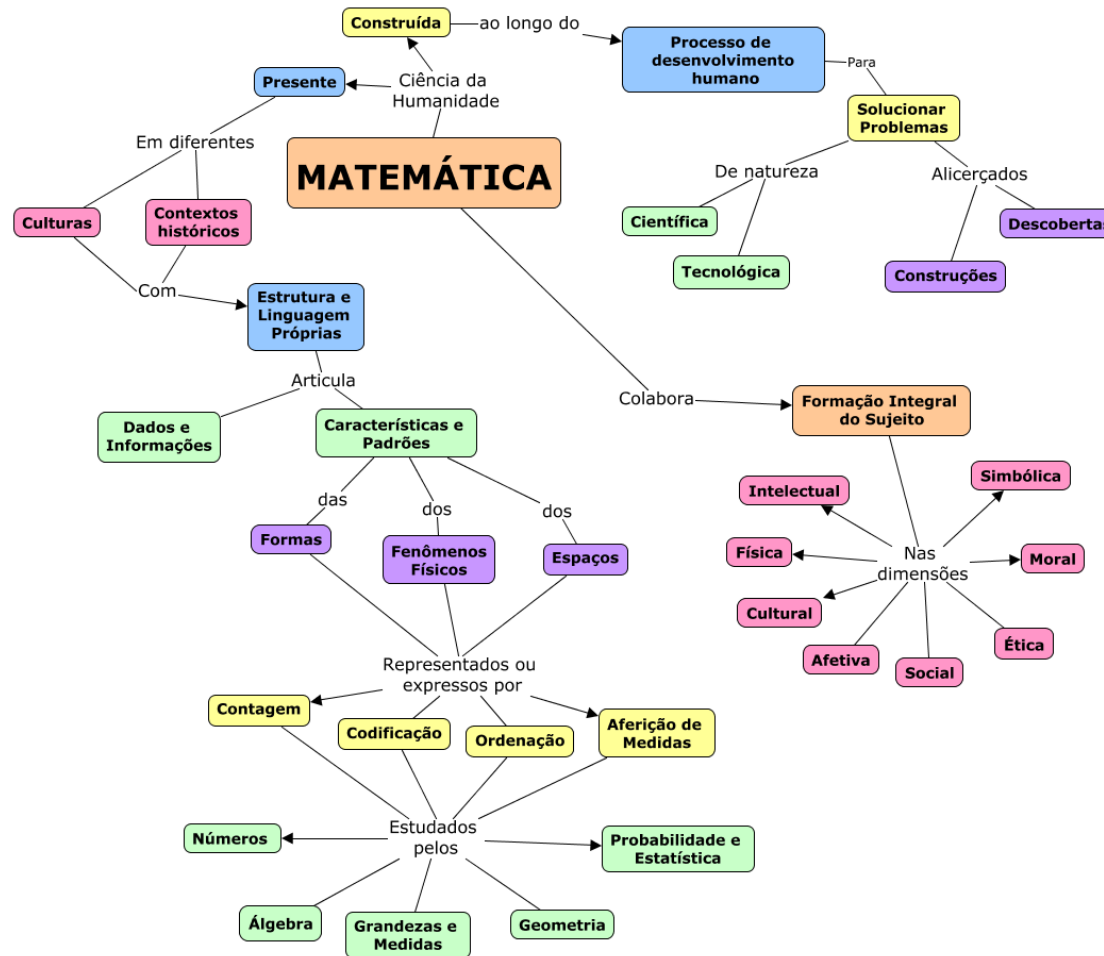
Construída

ao longo do

Processo de desenvolvimento humano

Para

Solucionar Problemas

De natureza

Científica

Tecnológica

Alicerçados

Descobertas

Construções

Presente

Ciência da Humanidade

MATEMÁTICA

Em diferentes

Culturas

Contextos históricos

Com

Estrutura e Linguagem Próprias

Articula

Dados e Informações

Características e Padrões

das

Formas

dos

Fenômenos Físicos

dos

Espaços

Colabora

Formação Integral do Sujeito

Nas dimensões

Intelectual

Simbólica

Física

Moral

Cultural

Ética

Afetiva

Social

Representados ou expressos por

Contagem

Codificação

Ordenação

Aferição de Medidas

Estudados pelos

Números

Probabilidade e Estatística

Álgebra

Grandezas e Medidas

Geometria